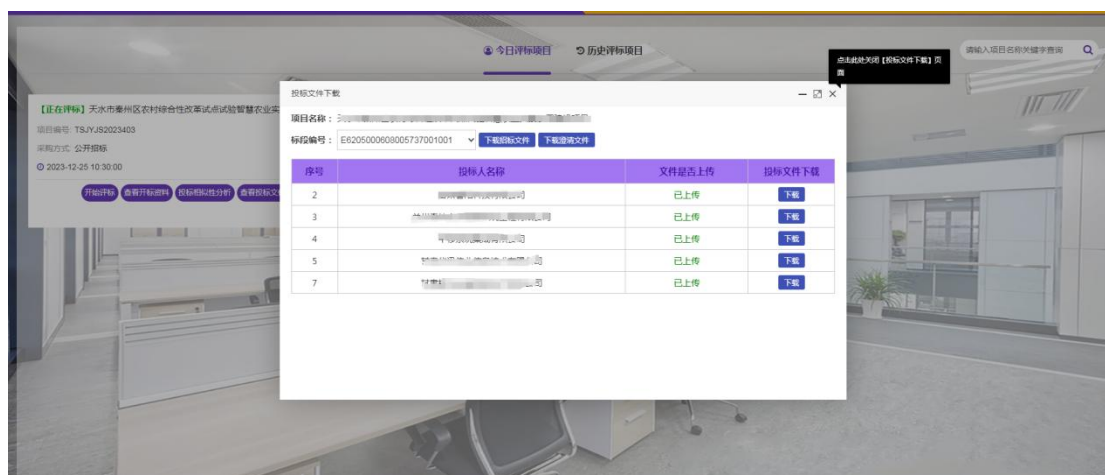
今日评标项目
历史评标项目
请输入项目名称关键字查询
点击此处关闭【投标文件下载】页面

【正在评标】天水市秦州区农村综合性改革试点试验智慧农业实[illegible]
项目编号：TSJYJS2023403
采购方式 公开招标
2023-12-25 10:30:00
开始评标 查看开标资料 投标相似性分析 查看投标文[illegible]

投标文件下载
项目名称：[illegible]
标段编号： E6205000608005737001001
下载招标文件 下载澄清文件

| 序号 | 投标人名称 | 文件是否上传 | 投标文件下载 |
|---|---|---|---|
| 2 | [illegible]公司 | 已上传 | 下载 |
| 3 | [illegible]司 | 已上传 | 下载 |
| 4 | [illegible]公司 | 已上传 | 下载 |
| 5 | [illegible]公司 | 已上传 | 下载 |
| 7 | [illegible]司 | 已上传 | 下载 |